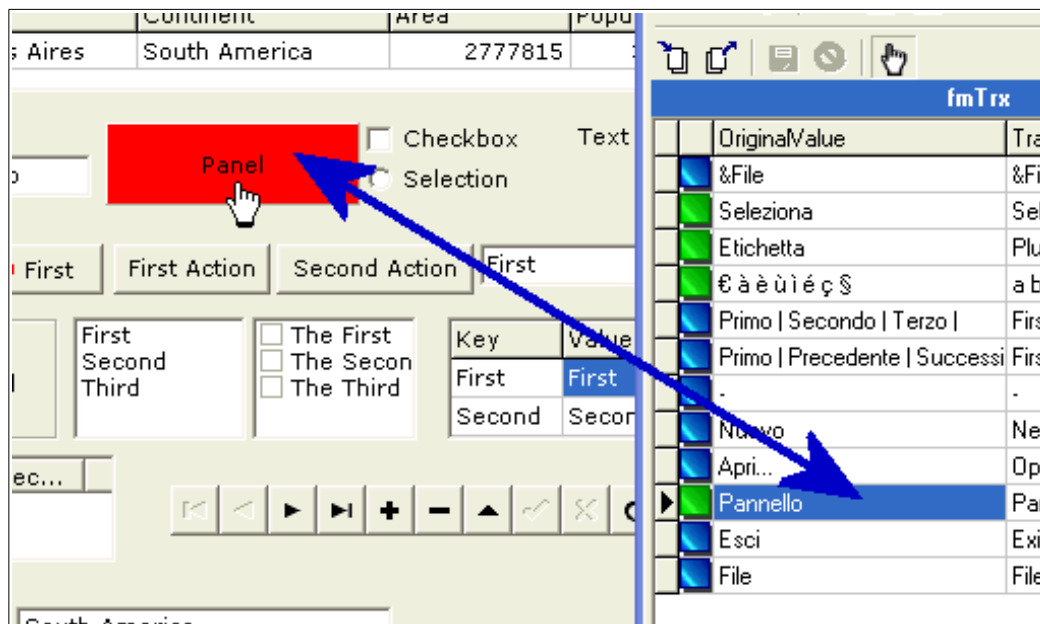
| | Continent | Area | Popu |
|---|---|---|---|
| s Aires | South America | 2777815 | |

Panel

Checkbox

Selection

Text

o

First

First Action

Second Action

First

First
Second
Third

The First
The Secon
The Third

| Key | Value |
|---|---|
| First | First |
| Second | Secor |

ec...

South America

fmTrx

| | | OriginalValue | Tra |
|---|---|---|---|
| | | &File | &Fi |
| | | Seleziona | Sel |
| | | Etichetta | Plu |
| | | € à è ù ì é ç § | a b |
| | | Primo \| Secondo \| Terzo \| | Firs |
| | | Primo \| Precedente \| Successi | Firs |
| | | - | - |
| | | Nuovo | Ne |
| | | Apri... | Op |
| | | Pannello | Pa |
| | | Esci | Exi |
| | | File | File |